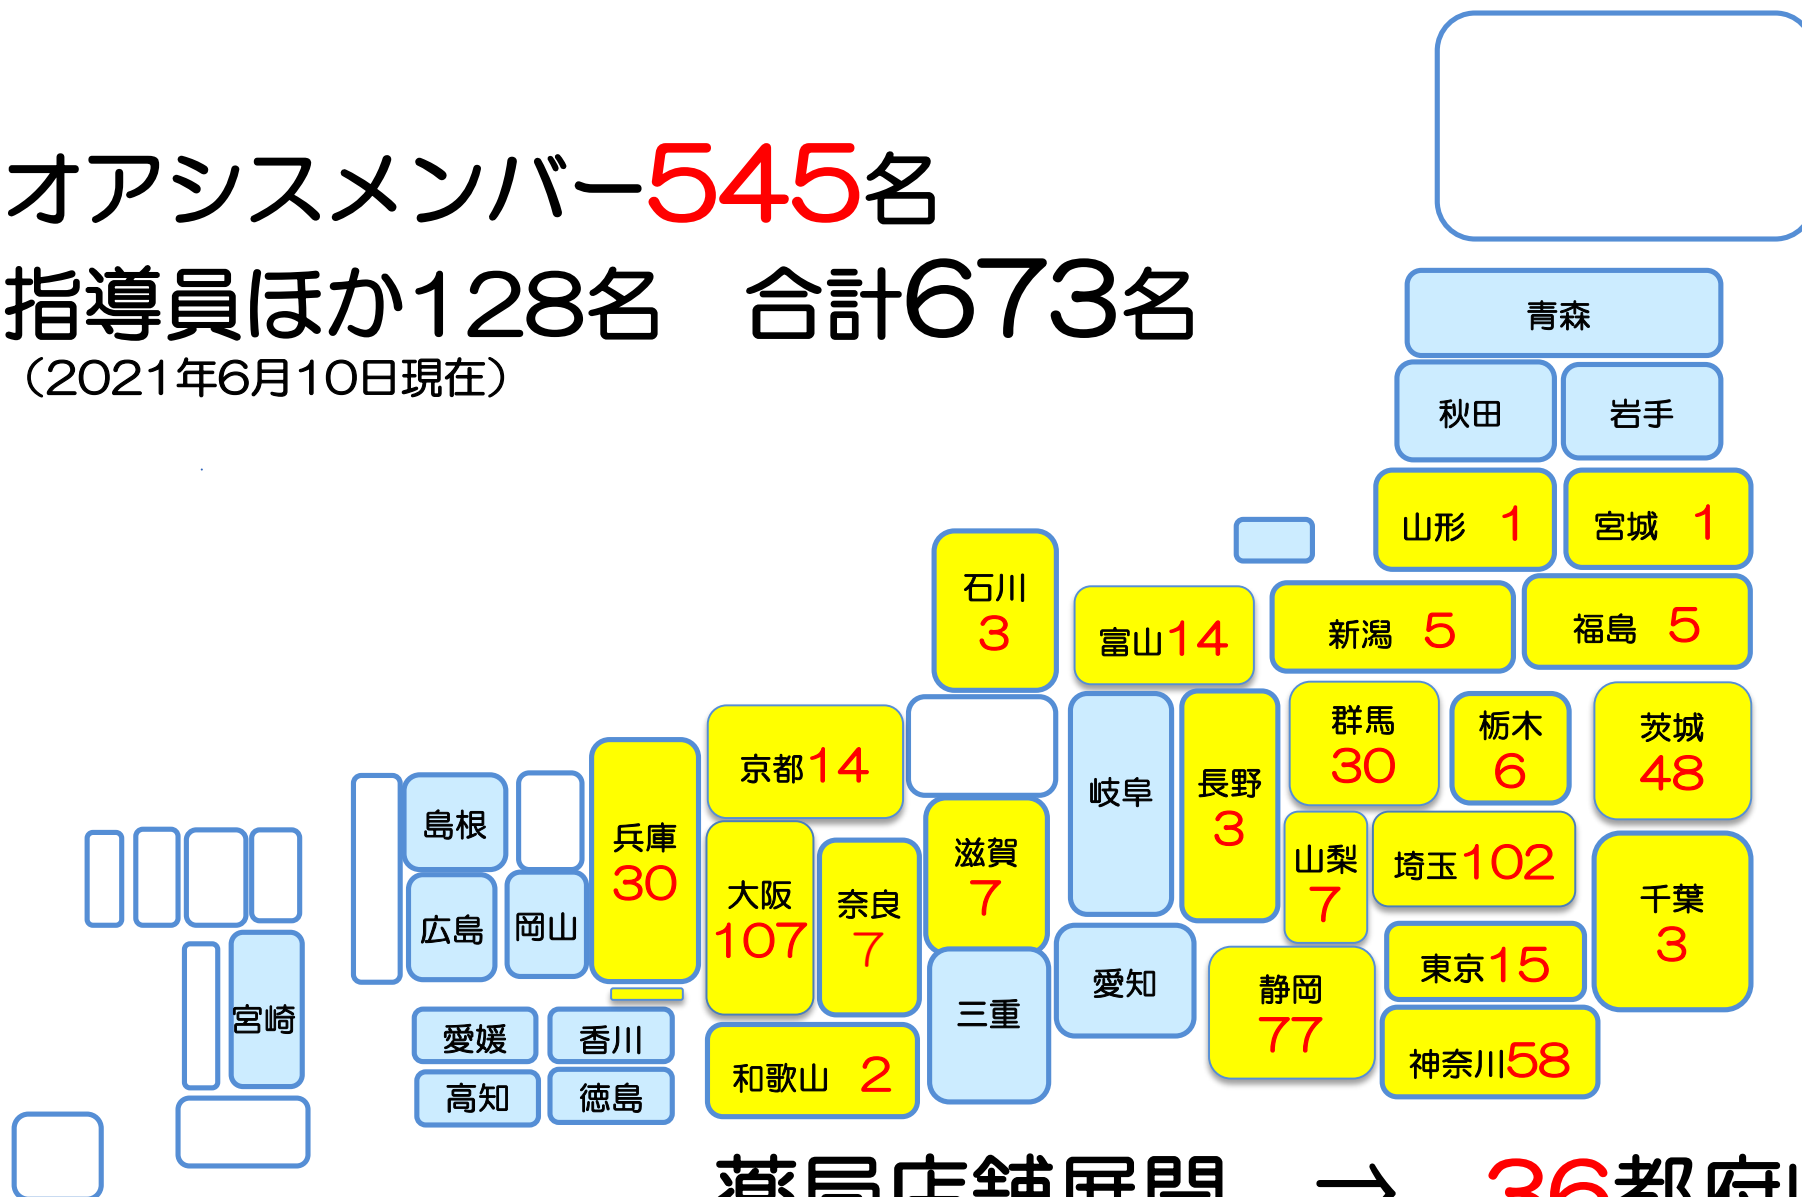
オアシスメンバー545名
指導員ほか128名　合計673名
（2021年6月10日現在）

青森
秋田
岩手
山形 1
宮城 1
石川 3
富山14
新潟 5
福島 5
京都14
岐阜
長野 3
群馬 30
栃木 6
茨城 48
島根
兵庫 30
滋賀 7
山梨 7
埼玉102
大阪 107
奈良 7
千葉 3
広島
岡山
三重
愛知
静岡 77
東京15
宮崎
愛媛
香川
和歌山 2
神奈川58
高知
徳島

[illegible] → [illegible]